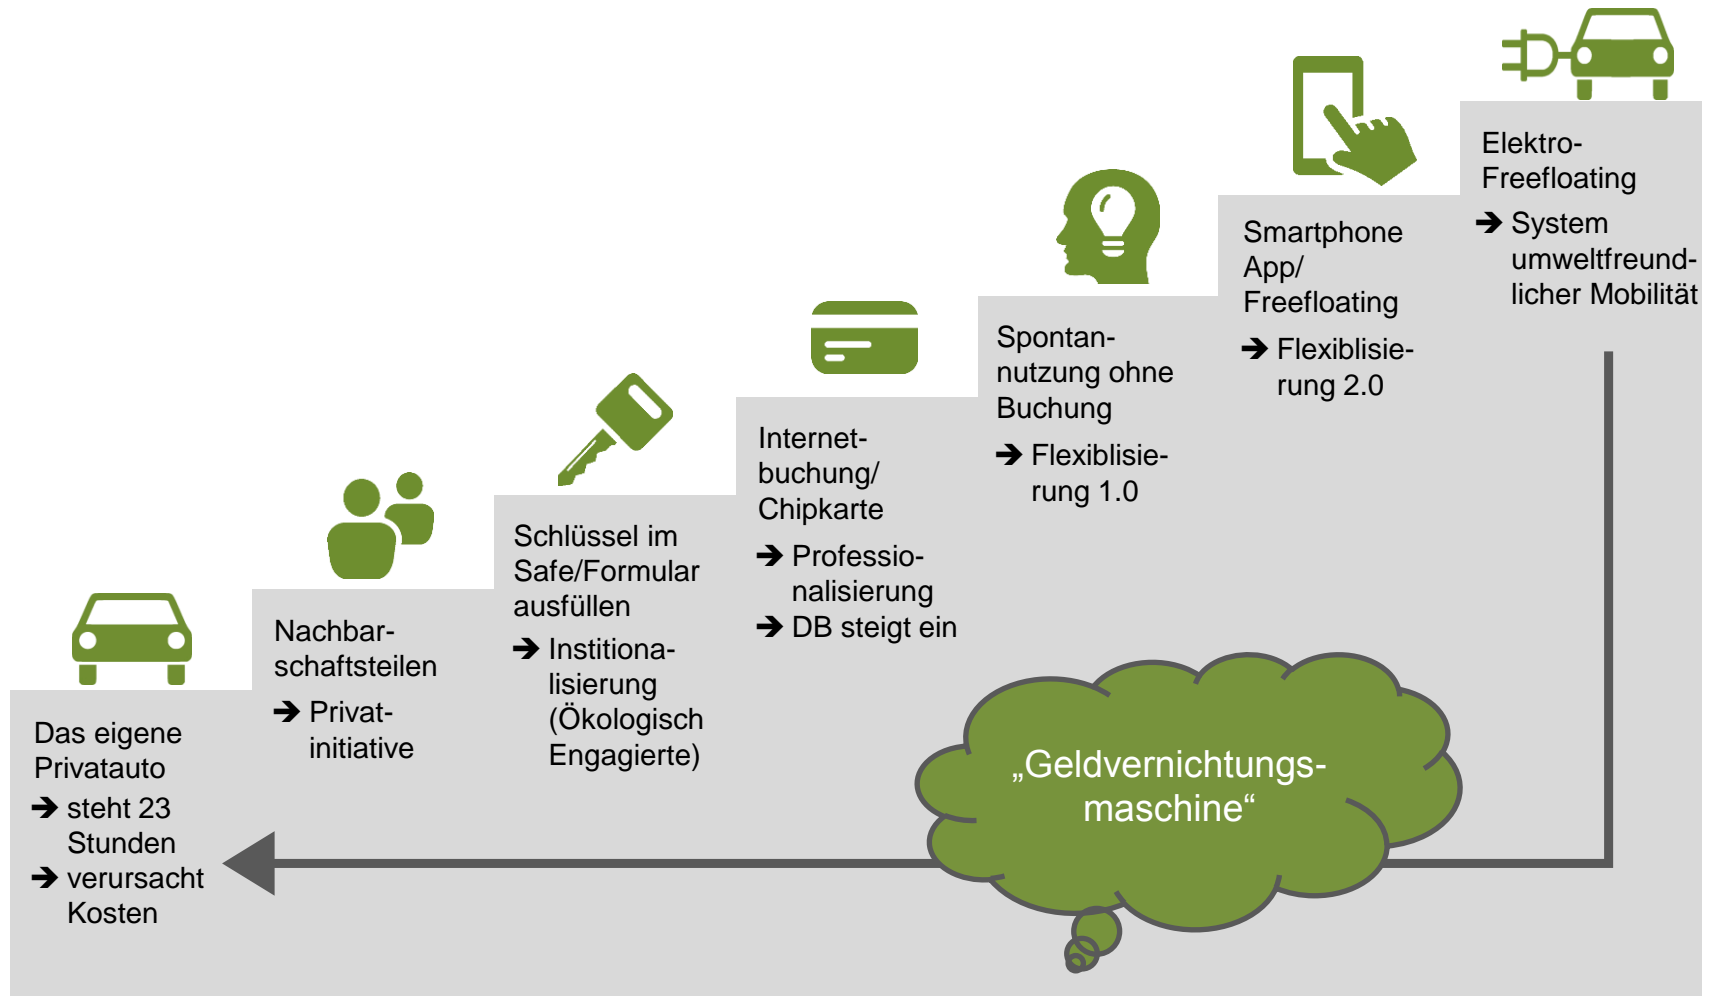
Das eigene Privatauto
➔ steht 23 Stunden
➔ verursacht Kosten

Nachbarschaftsteilen
➔ Privatinitiative

Schlüssel im Safe/Formular ausfüllen
➔ Institutionalisierung (Ökologisch Engagierte)

Internetbuchung/ Chipkarte
➔ Professionalisierung
➔ DB steigt ein

Spontannutzung ohne Buchung
➔ Flexiblisierung 1.0

Smartphone App/ Freefloating
➔ Flexiblisierung 2.0

Elektro-Freefloating
➔ System umweltfreundlicher Mobilität

„Geldvernichtungsmaschine“